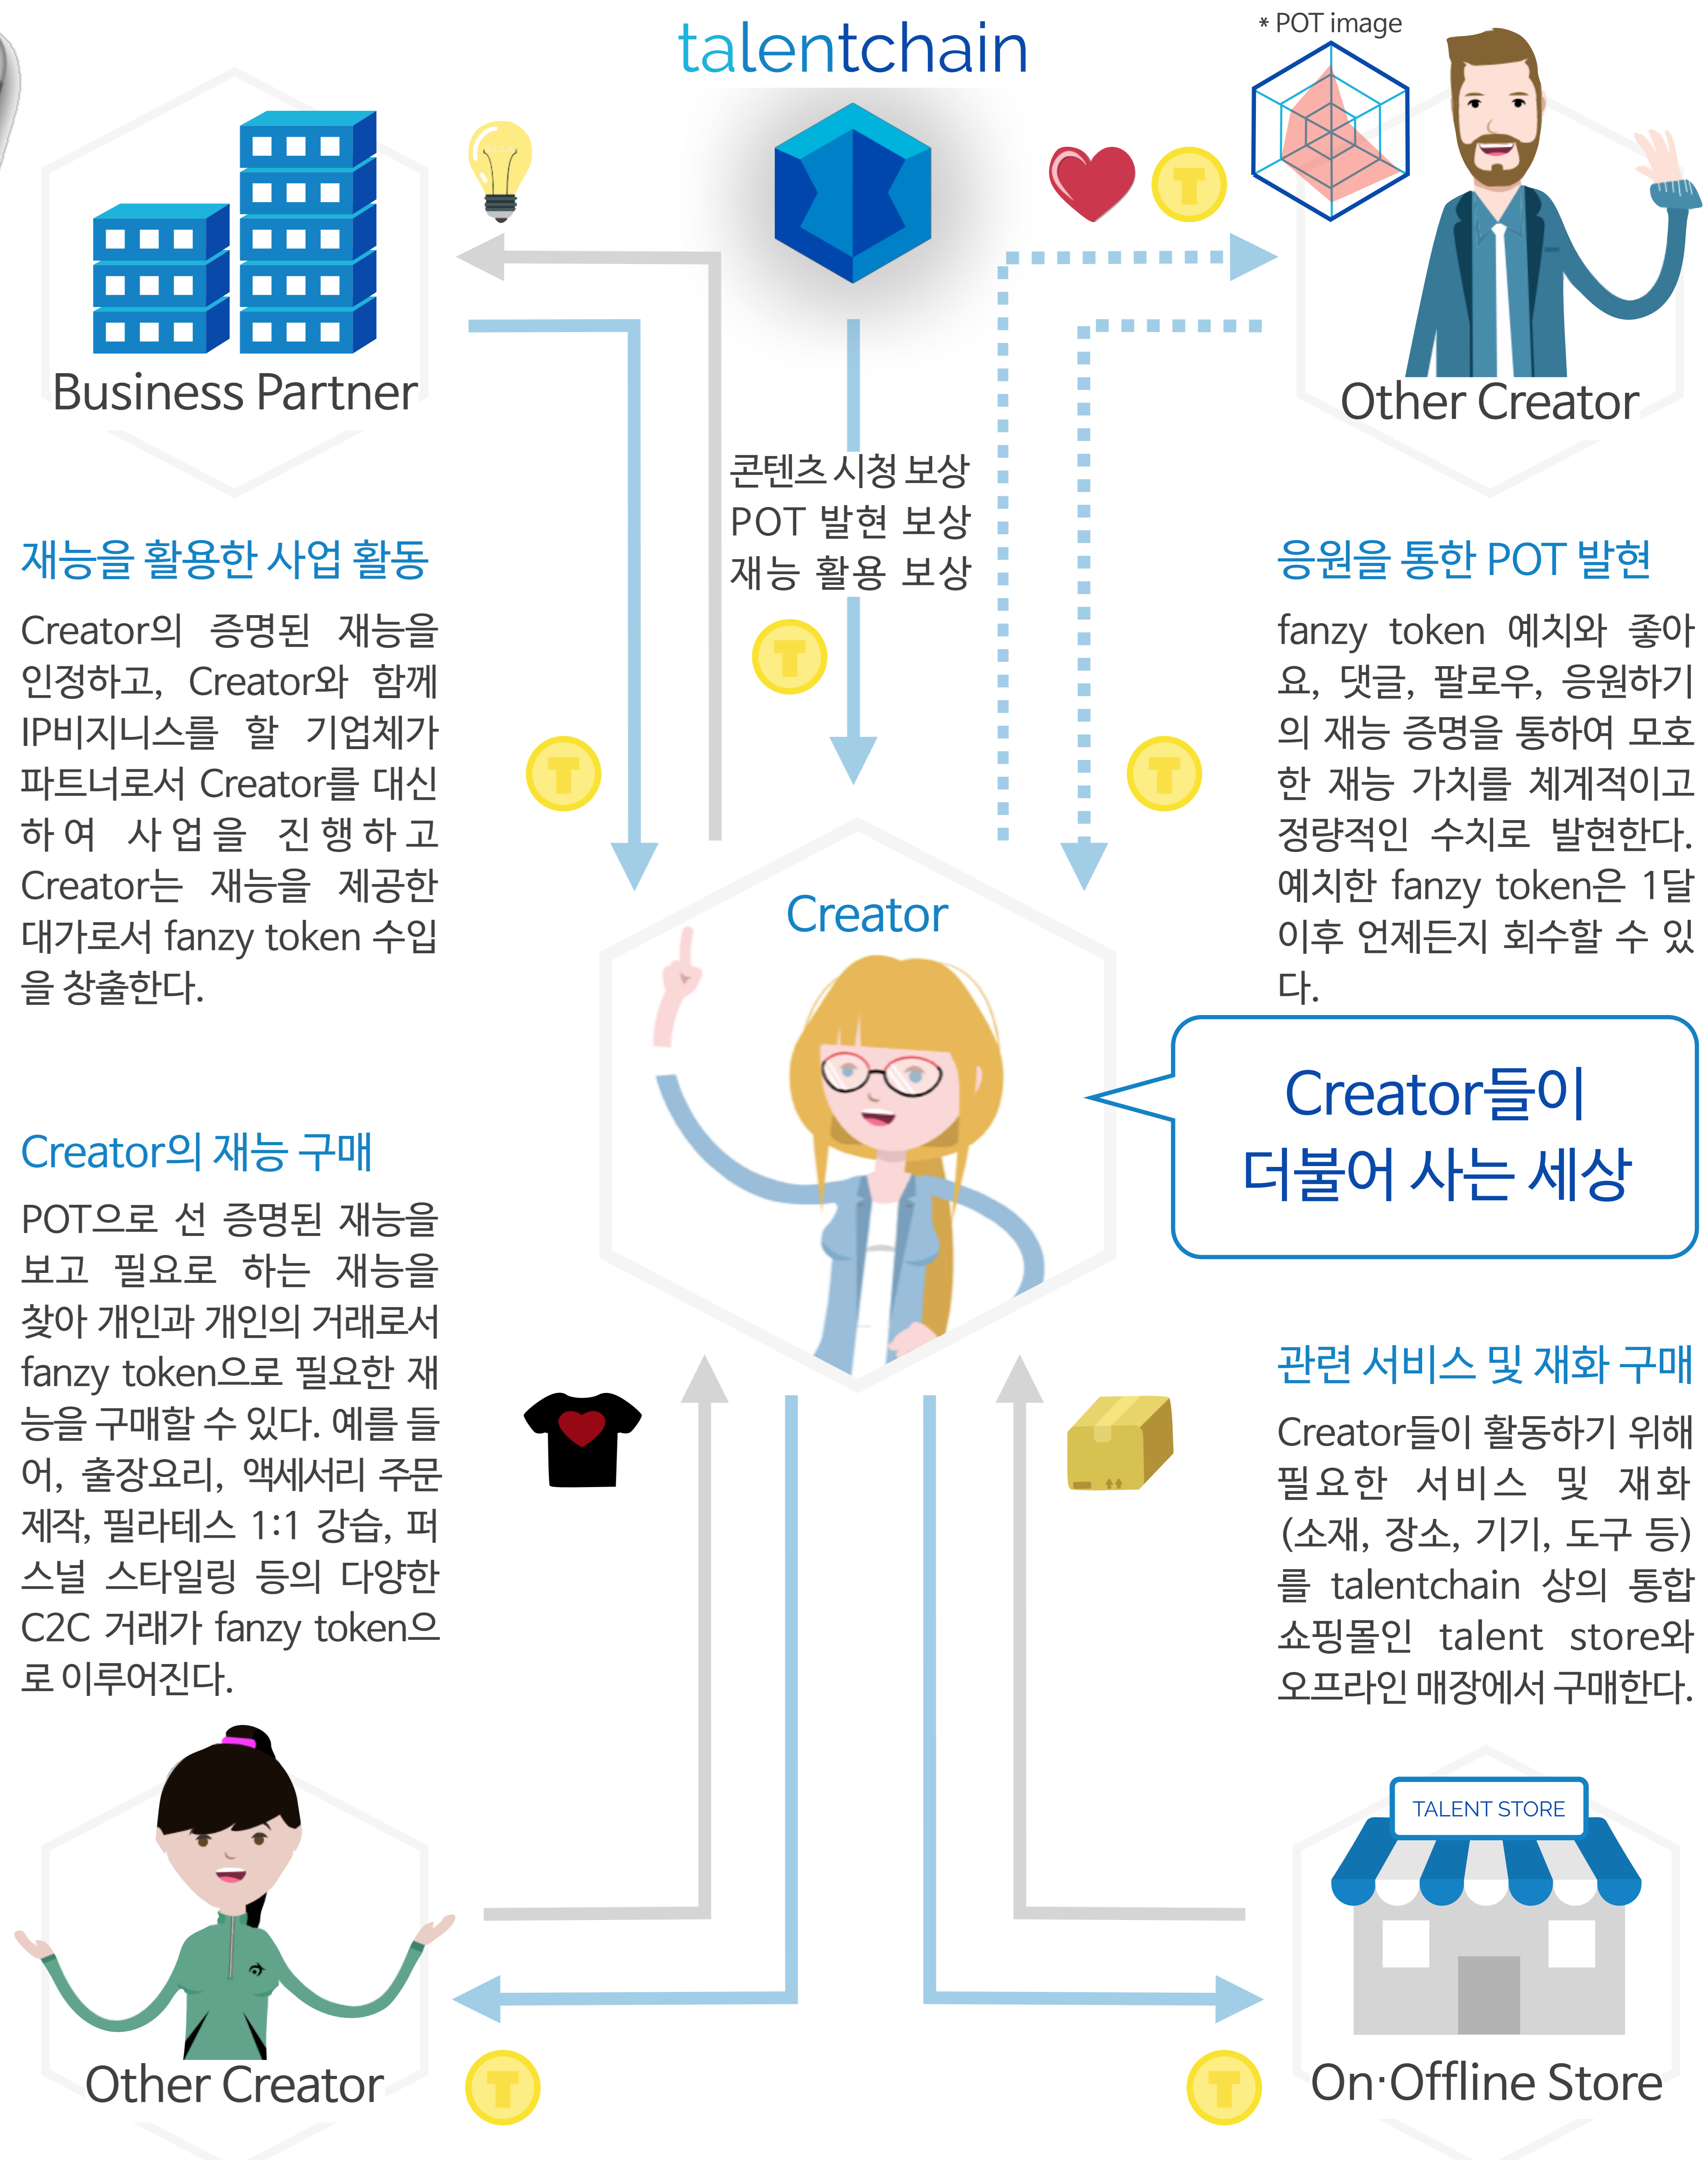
talentchain

* POT image

Business Partner

Other Creator

콘텐츠 시청 보상
POT 발현 보상
재능 활용 보상

재능을 활용한 사업 활동

Creator의 증명된 재능을 인정하고, Creator와 함께 IP비지니스를 할 기업체가 파트너로서 Creator를 대신하여 사업을 진행하고 Creator는 재능을 제공한 대가로서 fanzy token 수입을 창출한다.

응원을 통한 POT 발현

fanzy token 예치와 좋아요, 댓글, 팔로우, 응원하기의 재능 증명을 통하여 모호한 재능 가치를 체계적이고 정량적인 수치로 발현한다. 예치한 fanzy token은 1달 이후 언제든지 회수할 수 있다.

Creator

Creator들이
더불어 사는 세상

Creator의 재능 구매

POT으로 선 증명된 재능을 보고 필요로 하는 재능을 찾아 개인과 개인의 거래로서 fanzy token으로 필요한 재능을 구매할 수 있다. 예를 들어, 출장요리, 액세서리 주문제작, 필라테스 1:1 강습, 퍼스널 스타일링 등의 다양한 C2C 거래가 fanzy token으로 이루어진다.

관련 서비스 및 재화 구매

Creator들이 활동하기 위해 필요한 서비스 및 재화(소재, 장소, 기기, 도구 등)를 talentchain 상의 통합 쇼핑몰인 talent store와 오프라인 매장에서 구매한다.

TALENT STORE

Other Creator

On·Offline Store